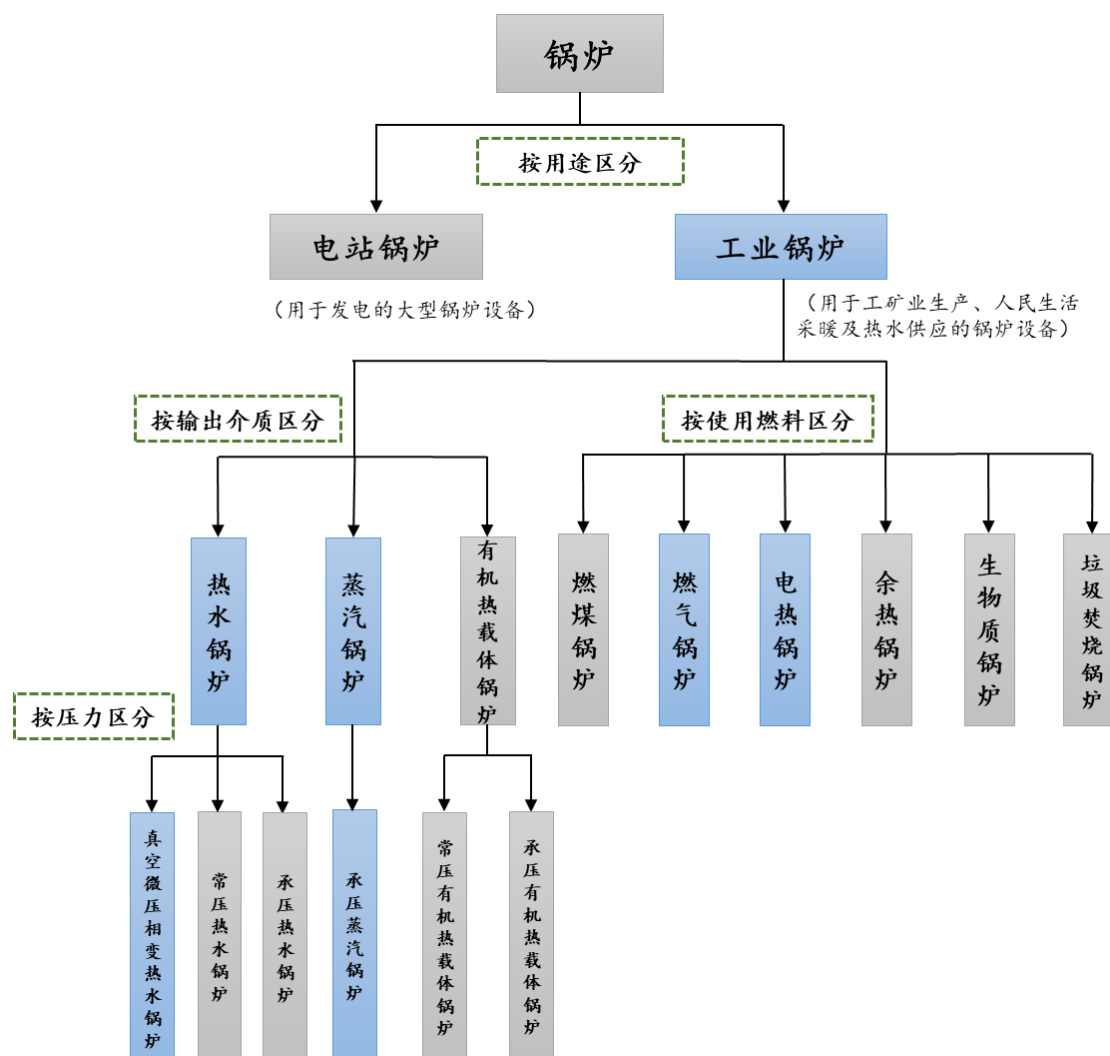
锅炉

按用途区分

电站锅炉

（用于发电的大型锅炉设备）

工业锅炉

（用于工矿业生产、人民生活采暖及热水供应的锅炉设备）

按输出介质区分

按使用燃料区分

热水锅炉

蒸汽锅炉

有机热载体锅炉

燃煤锅炉

燃气锅炉

电热锅炉

余热锅炉

生物质锅炉

垃圾焚烧锅炉

按压力区分

真空微压相变热水锅炉

常压热水锅炉

承压热水锅炉

承压蒸汽锅炉

常压有机热载体锅炉

承压有机热载体锅炉